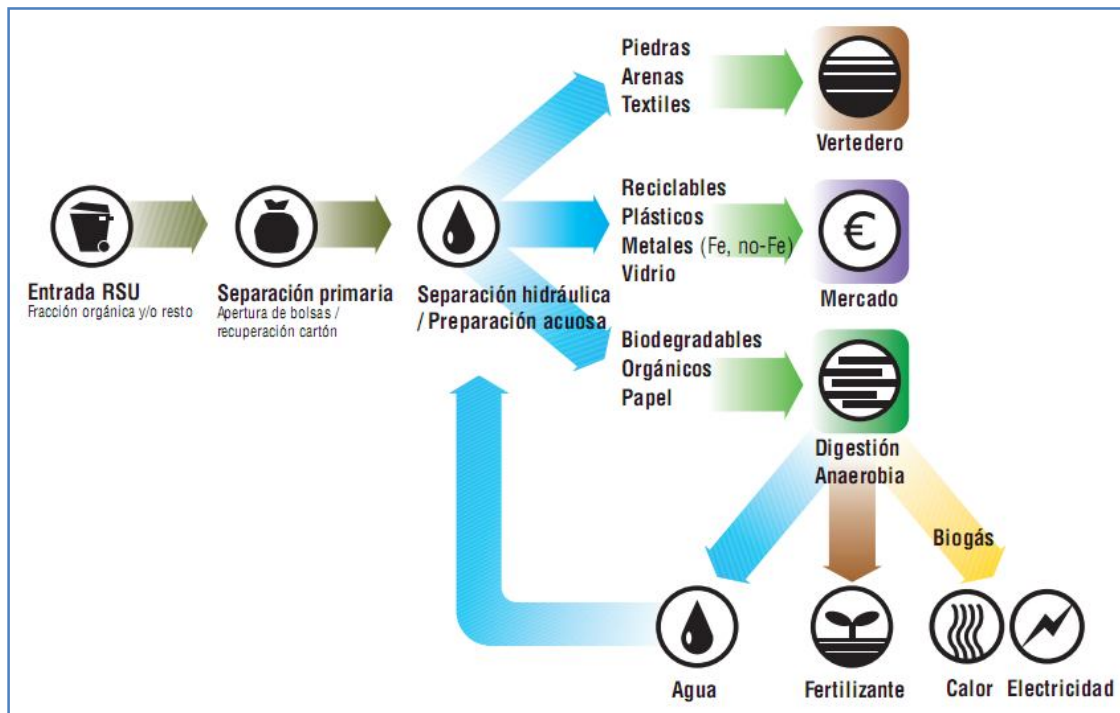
Entrada RSU
Fracción orgánica y/o resto

Separación primaria
Apertura de bolsas / recuperación cartón

Separación hidráulica / Preparación acuosa

Piedras
Arenas
Textiles

Vertedero

Reciclables
Plásticos
Metales (Fe, no-Fe)
Vidrio

€

Mercado

Biodegradables
Orgánicos
Papel

Digestión Anaerobia

Biogás

Agua

Fertilizante

Calor

Electricidad